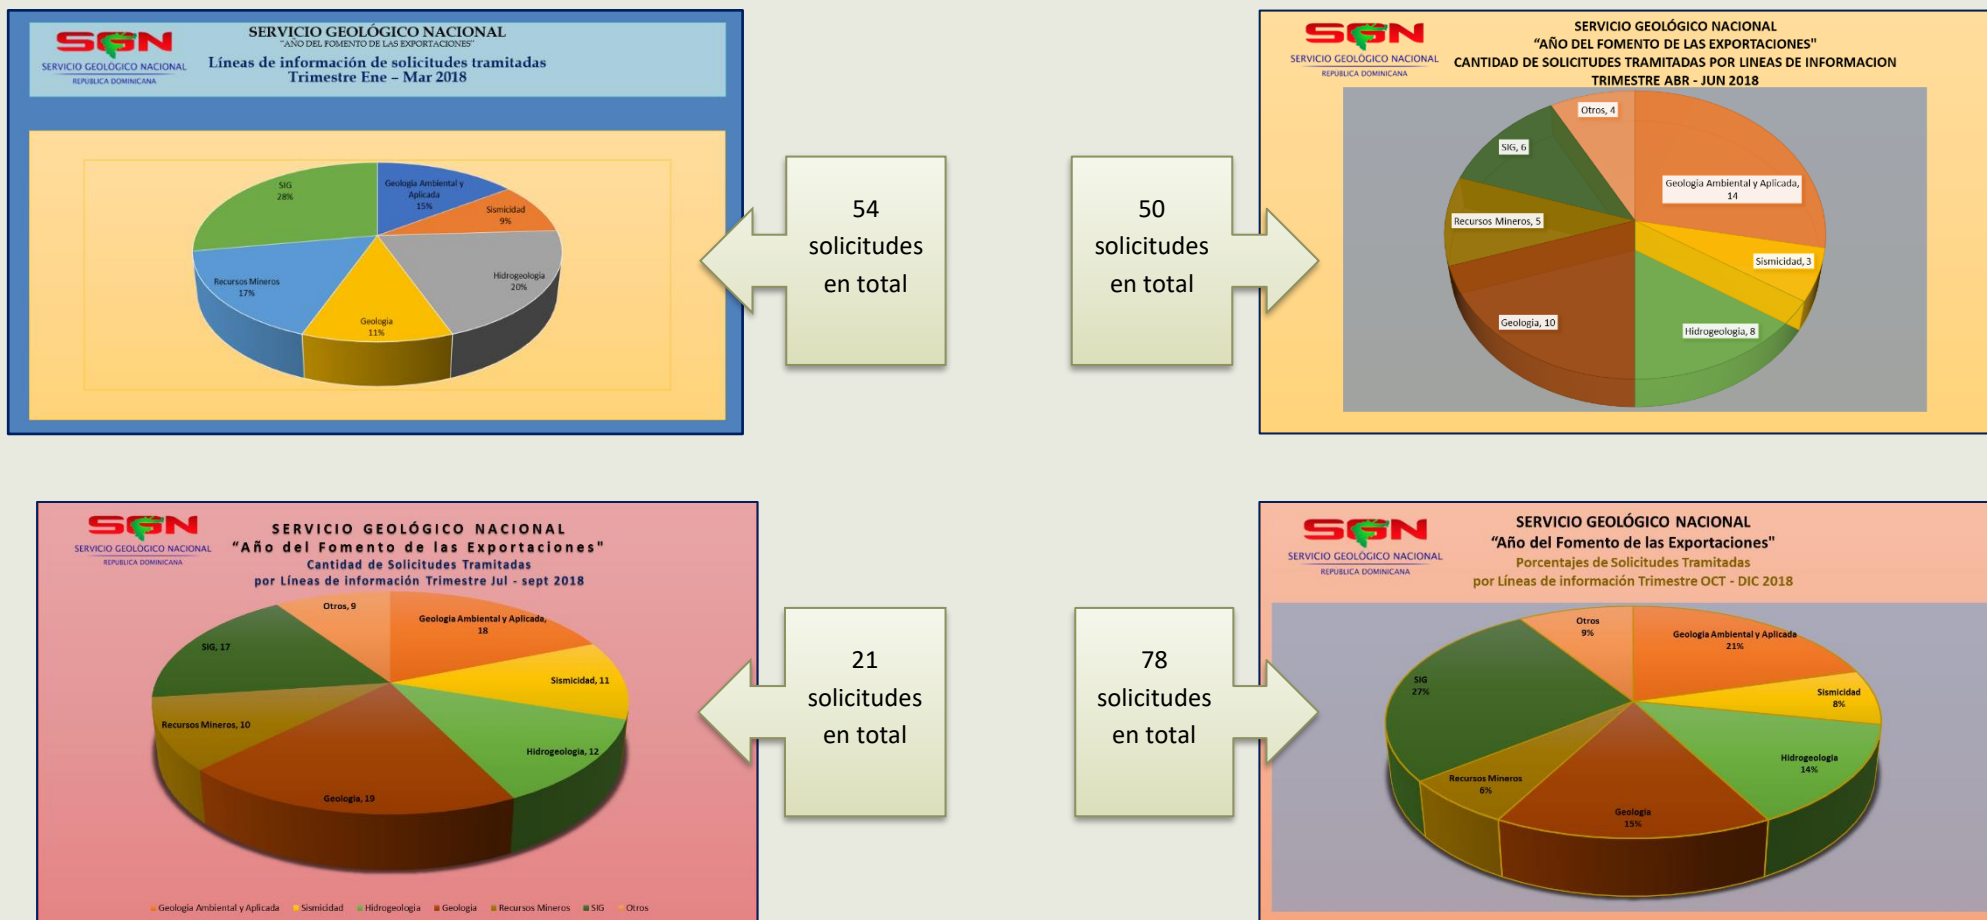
SGN
SERVICIO GEOLOGICO NACIONAL
REPUBLICA DOMINICANA

SERVICIO GEOLÓGICO NACIONAL
"AÑO DEL FOMENTO DE LAS EXPORTACIONES"
Líneas de información de solicitudes tramitadas
Trimestre Ene – Mar 2018

SIG
28%
Geologia Ambiental y Aplicada
15%
Sismicidad
9%
Hidrogeologia
20%
Geologia
11%
Recursos Mineros
17%

54 solicitudes en total

50 solicitudes en total

SGN
SERVICIO GEOLOGICO NACIONAL
REPUBLICA DOMINICANA

SERVICIO GEOLÓGICO NACIONAL
"AÑO DEL FOMENTO DE LAS EXPORTACIONES"
CANTIDAD DE SOLICITUDES TRAMITADAS POR LINEAS DE INFORMACION
TRIMESTRE ABR - JUN 2018

Otros, 4
SIG, 6
Geologia Ambiental y Aplicada, 14
Recursos Mineros, 5
Sismicidad, 3
Geologia, 10
Hidrogeologia, 8

SGN
SERVICIO GEOLOGICO NACIONAL
REPUBLICA DOMINICANA

SERVICIO GEOLÓGICO NACIONAL
"Año del Fomento de las Exportaciones"
Cantidad de Solicitudes Tramitadas
por Líneas de información Trimestre Jul - sept 2018

Otros, 9
Geologia Ambiental y Aplicada, 18
SIG, 17
Sismicidad, 11
Recursos Mineros, 10
Hidrogeologia, 12
Geologia, 19

Geologia Ambiental y Aplicada
Sismicidad
Hidrogeologia
Geologia
Recursos Mineros
SIG
Otros

21 solicitudes en total

78 solicitudes en total

SGN
SERVICIO GEOLOGICO NACIONAL
REPUBLICA DOMINICANA

SERVICIO GEOLÓGICO NACIONAL
"Año del Fomento de las Exportaciones"
Porcentajes de Solicitudes Tramitadas
por Líneas de información Trimestre OCT - DIC 2018

Otros
9%
Geologia Ambiental y Aplicada
21%
SIG
27%
Sismicidad
8%
Hidrogeologia
14%
Recursos Mineros
6%
Geologia
15%